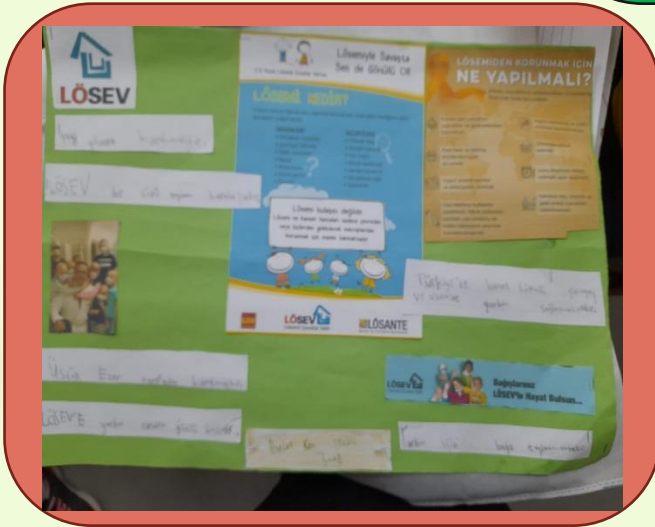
LÖSEV

LÖSEV bir sivil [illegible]

Lösemiyle Savaşta Sen de Gönüllü Ol!

LÖSEMİ NEDİR?

Lösemi bulaşıcı değildir.

LÖSEV

LÖSANTE

LÖSEMİDEN KORUNMAK İÇİN NE YAPILMALI?

Türkiye'de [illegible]

LÖSEV

Bağışlarınız LÖSEV'le Hayat Buluyor...

LÖSEV'E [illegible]

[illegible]